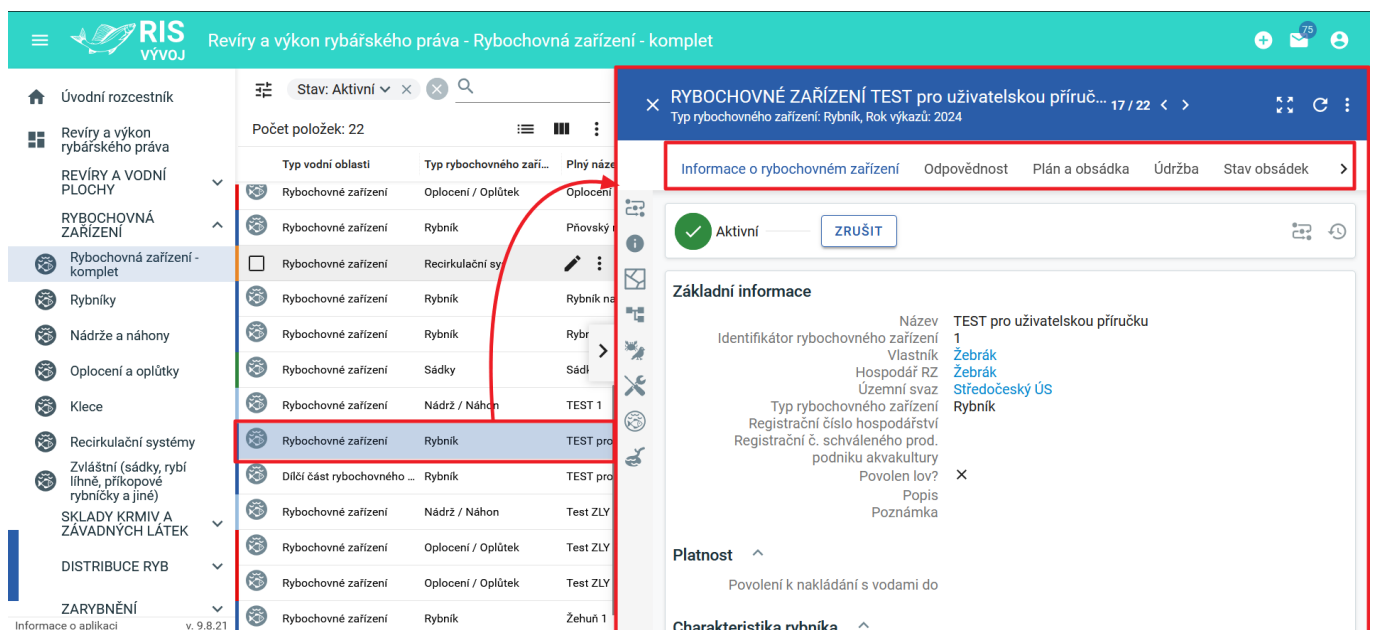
RIS VÝVOJ Revíry a výkon rybářského práva - Rybochovná zařízení - komplet

75

Úvodní rozcestník
Revíry a výkon rybářského práva
REVÍRY A VODNÍ PLOCHY
RYBOCHOVNÁ ZAŘÍZENÍ
Rybochovná zařízení - komplet
Rybníky
Nádrže a náhony
Oplocení a oplůtky
Klece
Recirkulační systémy
Zvláštní (sádky, rybí líhně, příkopové rybníčky a jiné)
SKLADY KRMIV A ZÁVADNÝCH LÁTEK
DISTRIBUCE RYB
ZARYBNĚNÍ
Informace o aplikaci v. 9.8.21

Stav: Aktivní
Počet položek: 22

| Typ vodní oblasti | Typ rybochovného zaří... | Plný náze |
|---|---|---|
| Rybochovné zařízení | Oplocení / Oplůtek | Oplocen |
| Rybochovné zařízení | Rybník | Přnovský |
| Rybochovné zařízení | Recirkulační sy | |
| Rybochovné zařízení | Rybník | Rybník na |
| Rybochovné zařízení | Rybník | Rybr |
| Rybochovné zařízení | Sádky | Sádk |
| Rybochovné zařízení | Nádrž / Náhon | TEST 1 |
| Rybochovné zařízení | Rybník | TEST pro |
| Dílčí část rybochovného ... | Rybník | TEST pro |
| Rybochovné zařízení | Nádrž / Náhon | Test ZLY |
| Rybochovné zařízení | Oplocení / Oplůtek | Test ZLY |
| Rybochovné zařízení | Oplocení / Oplůtek | Test ZLY |
| Rybochovné zařízení | Rybník | Žehuň 1 |

RYBOCHOVNÉ ZAŘÍZENÍ TEST pro uživatelskou příruč... 17 / 22
Typ rybochovného zařízení: Rybník, Rok výkazů: 2024

Informace o rybochovném zařízení | Odpovědnost | Plán a obsádka | Údržba | Stav obsádek

Aktivní ZRUŠIT

Základní informace
Název TEST pro uživatelskou příručku
Identifikátor rybochovného zařízení 1
Vlastník Žebrák
Hospodář RZ Žebrák
Územní svaz Středočeský ÚS
Typ rybochovného zařízení Rybník
Registrační číslo hospodářství
Registrační č. schváleného prod. podniku akvakultury
Povolen lov? ✕
Popis
Poznámka

Platnost
Povolení k nakládání s vodami do

Charakteristika rybníka